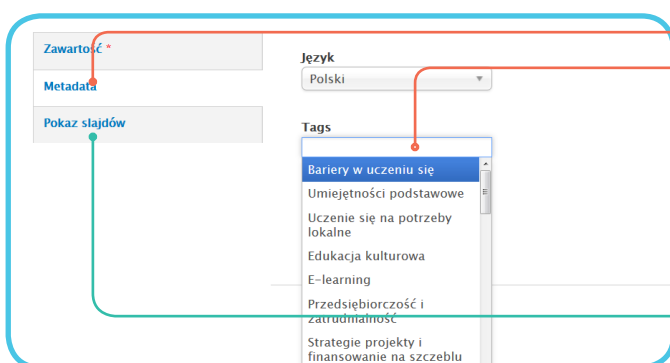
Zawartość *

Metadata

Pokaz slajdów

Język

Polski

Tags

Bariery w uczeniu się

Umiejętności podstawowe

Uczenie się na potrzeby lokalne

Edukacja kulturowa

E-learning

Przedsiębiorczość i zatrudnialność

Strategie projekty i finansowanie na szczeblu